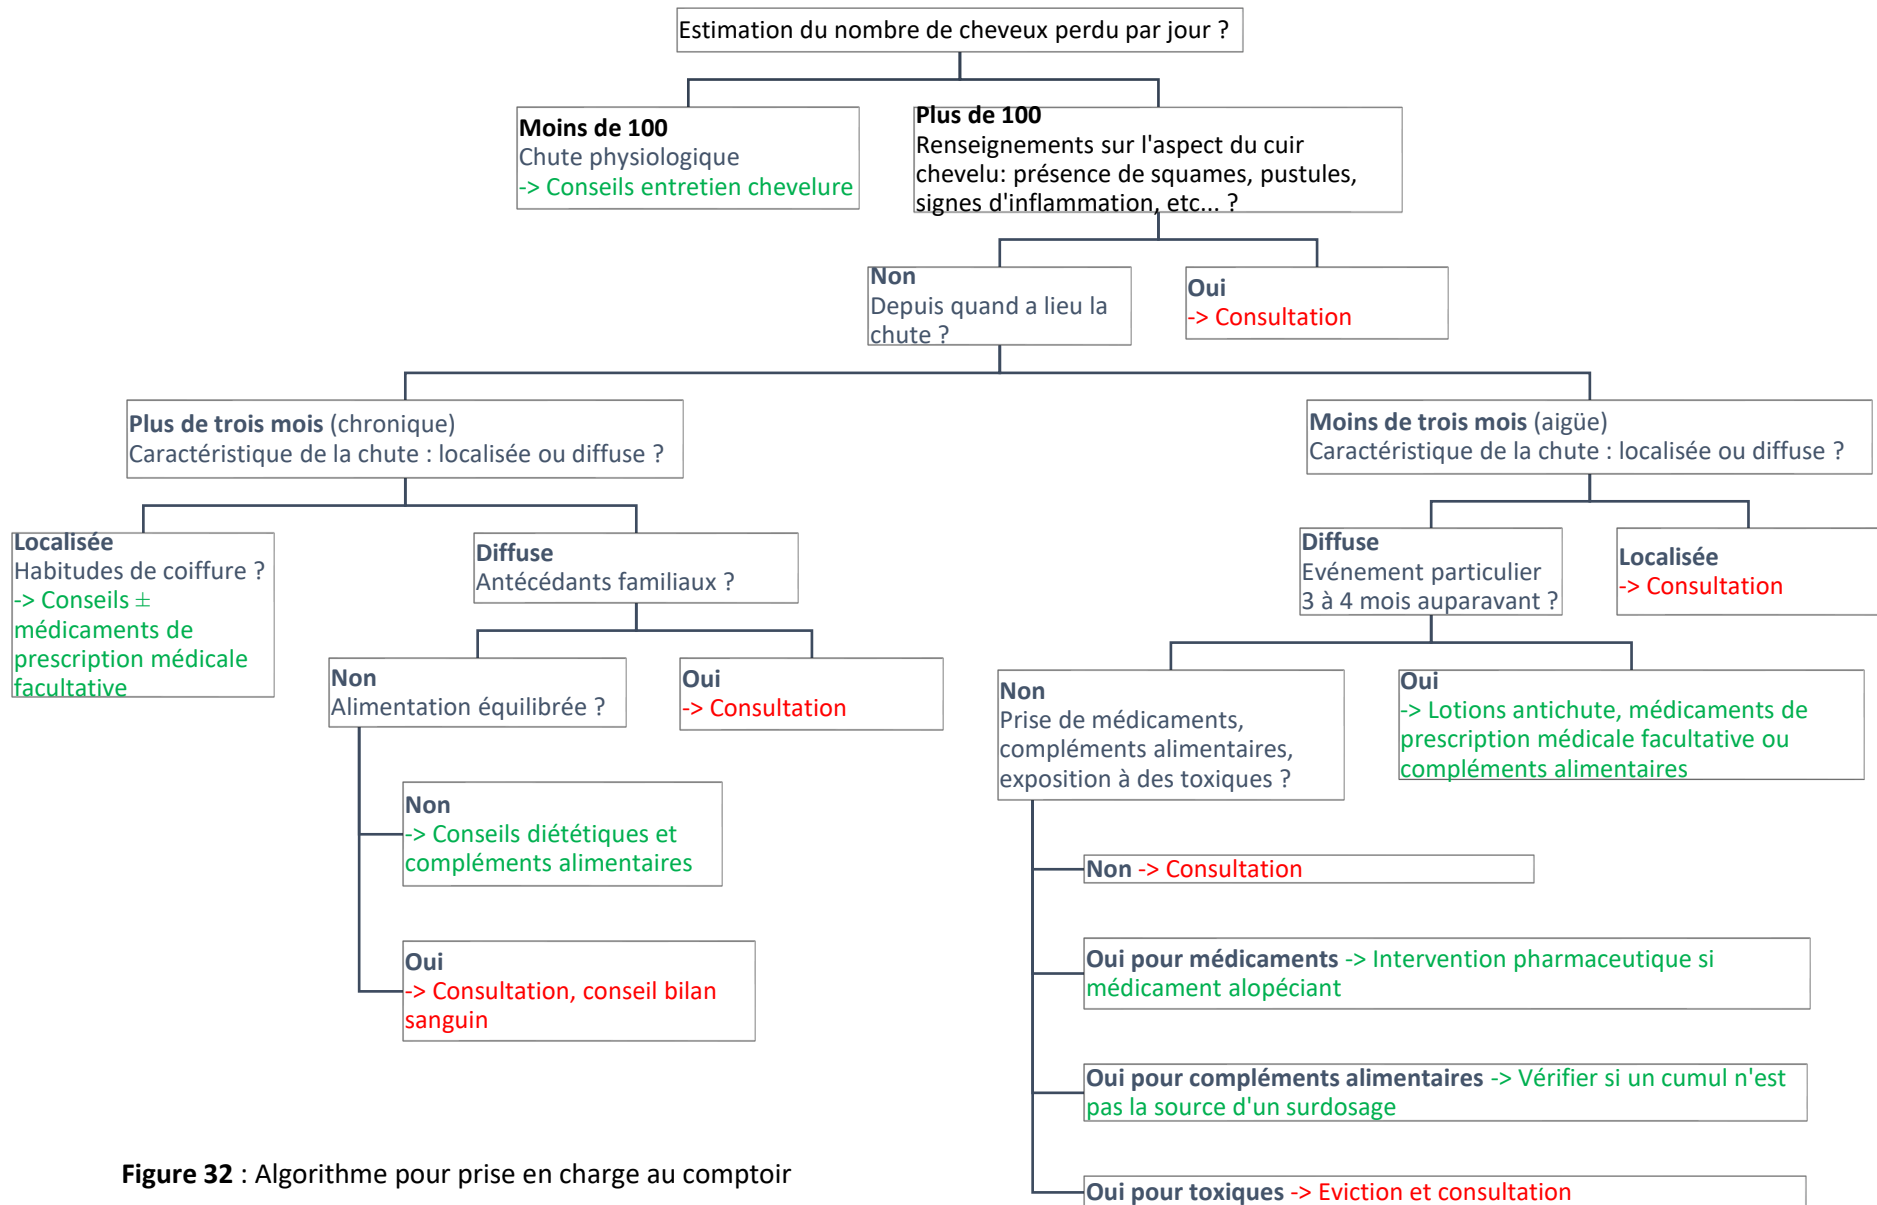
Estimation du nombre de cheveux perdu par jour ?

Moins de 100
Chute physiologique
-> Conseils entretien chevelure

Plus de 100
Renseignements sur l'aspect du cuir chevelu: présence de squames, pustules, signes d'inflammation, etc... ?

Non
Depuis quand a lieu la chute ?

Oui
-> Consultation

Plus de trois mois (chronique)
Caractéristique de la chute : localisée ou diffuse ?

Moins de trois mois (aigüe)
Caractéristique de la chute : localisée ou diffuse ?

Localisée
Habitudes de coiffure ?
-> Conseils ± médicaments de prescription médicale facultative

Diffuse
Antécédants familiaux ?

Non
Alimentation équilibrée ?

Oui
-> Consultation

Non
-> Conseils diététiques et compléments alimentaires

Oui
-> Consultation, conseil bilan sanguin

Diffuse
Evénement particulier 3 à 4 mois auparavant ?

Localisée
-> Consultation

Non
Prise de médicaments, compléments alimentaires, exposition à des toxiques ?

Oui
-> Lotions antichute, médicaments de prescription médicale facultative ou compléments alimentaires

Non -> Consultation

Oui pour médicaments -> Intervention pharmaceutique si médicament alopéciant

Oui pour compléments alimentaires -> Vérifier si un cumul n'est pas la source d'un surdosage

Oui pour toxiques -> Eviction et consultation

Figure 32 : Algorithme pour prise en charge au comptoir